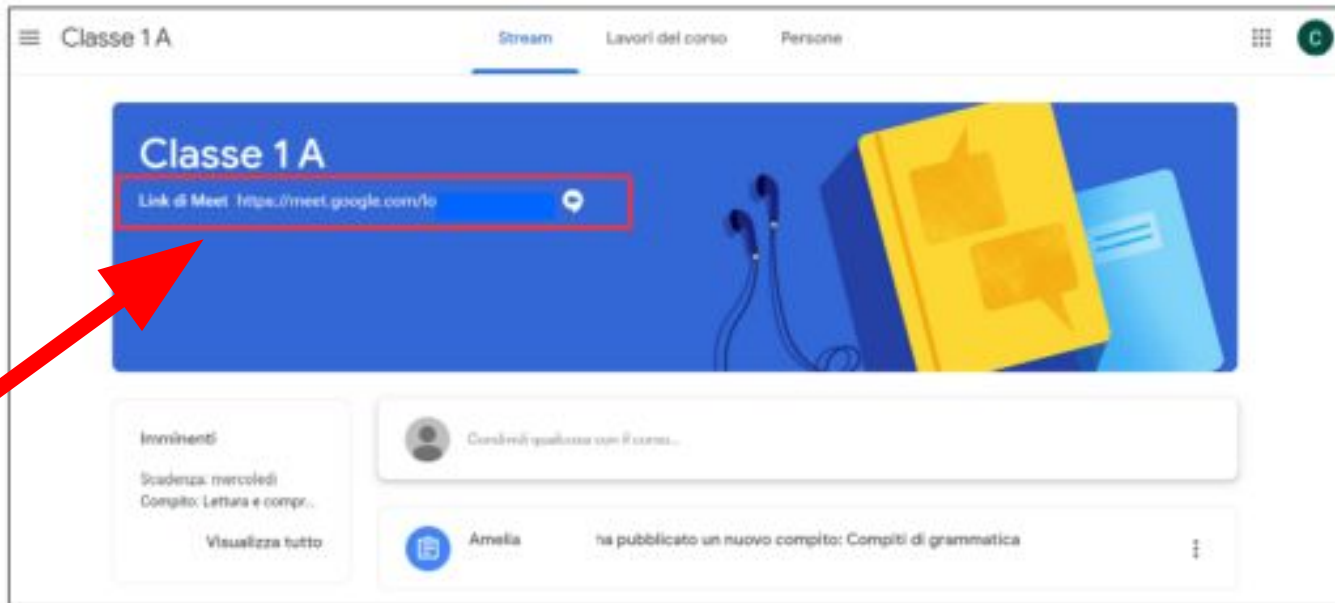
Classe 1 A

Stream Lavori del corso Persone

C

Classe 1 A

Link di Meet https://meet.google.com/lo

Imminenti

Scadenza: mercoledì
Compito: Lettura e compr...

Visualizza tutto

Condividi qualcosa con il corso...

Amelia ha pubblicato un nuovo compito: Compiti di grammatica